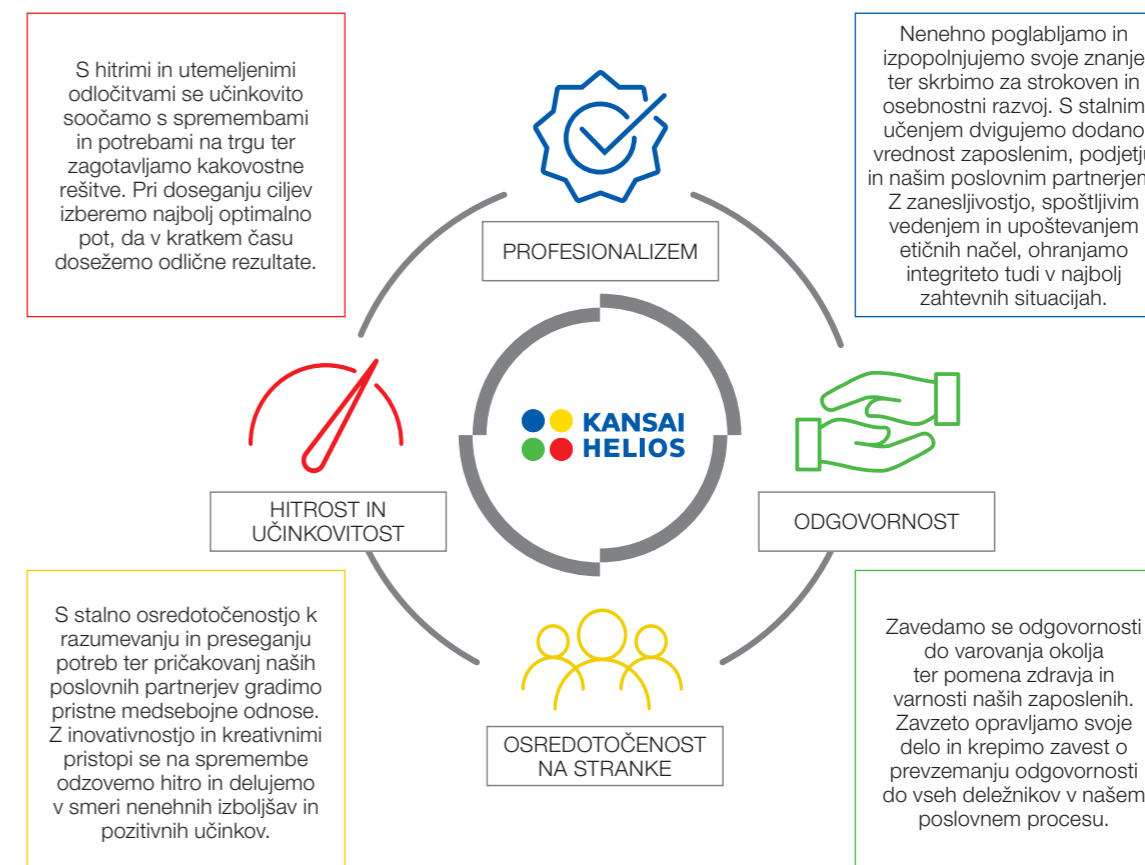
S hitrimi in utemeljenimi odločitvami se učinkovito soočamo s spremembami in potrebami na trgu ter zagotavljamo kakovostne rešitve. Pri doseganju ciljev izberemo najbolj optimalno pot, da v kratkem času dosežemo odlične rezultate.

Nenehno poglabljamo in izpopolnjujemo svoje znanje ter skrbimo za strokoven in osebnostni razvoj. S stalnim učenjem dvigujemo dodano vrednost zaposlenim, podjetju in našim poslovnim partnerjem. Z zanesljivostjo, spoštljivim vedenjem in upoštevanjem etičnih načel, ohranjamo integriteto tudi v najbolj zahtevnih situacijah.

PROFESIONALIZEM

KANSAI HELIOS

HITROST IN UČINKOVITOST

ODGOVORNOST

OSREDOTOČENOST NA STRANKE

S stalno osredotočenostjo k razumevanju in preseganju potreb ter pričakovanj naših poslovnih partnerjev gradimo pristne medsebojne odnose. Z inovativnostjo in kreativnimi pristopi se na spremembe odzovemo hitro in delujemo v smeri nenehnih izboljšav in pozitivnih učinkov.

Zavedamo se odgovornosti do varovanja okolja ter pomena zdravja in varnosti naših zaposlenih. Zavzeto opravljamo svoje delo in krepimo zavest o prevzemanju odgovornosti do vseh deležnikov v našem poslovnem procesu.